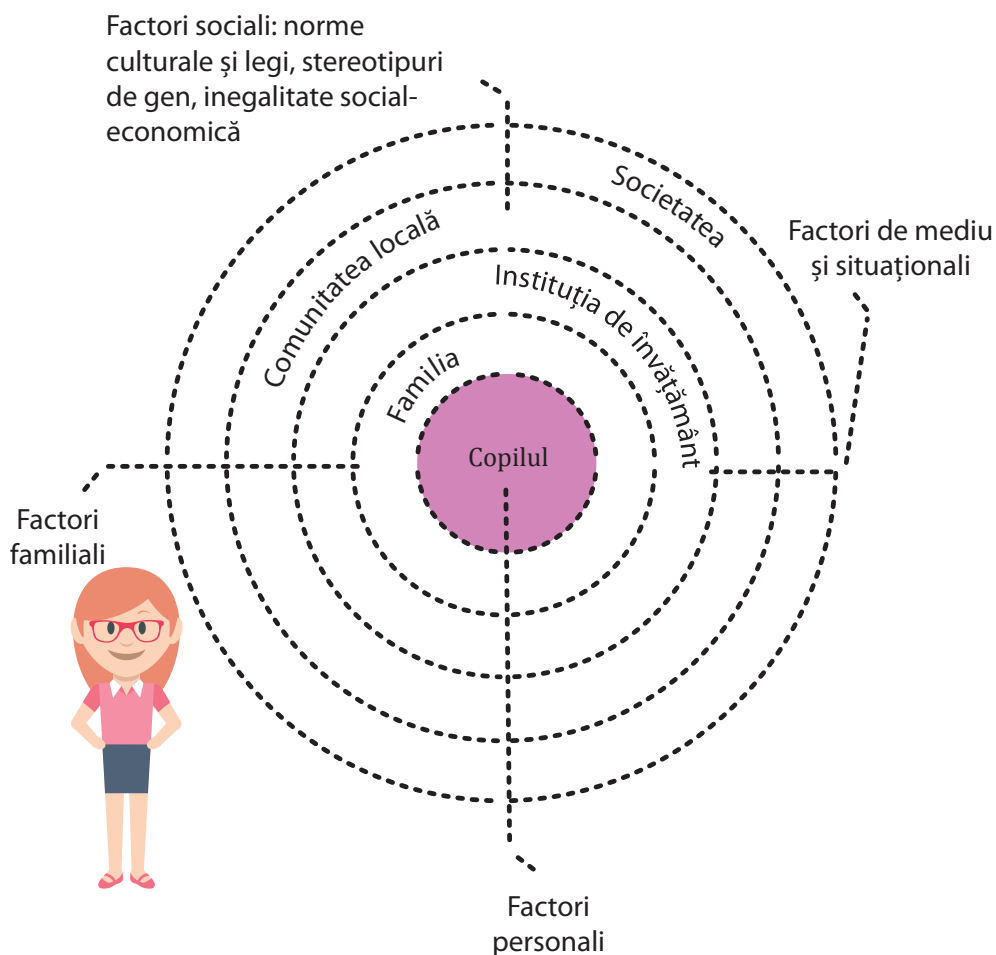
Factori sociali: norme culturale şi legi, stereotipuri de gen, inegalitate social-economică

Societatea

Factori de mediu și situaționali

Comunitatea locală

Instituţia de învăţământ

Familia

Copilul

Factori familiali

Factori personali